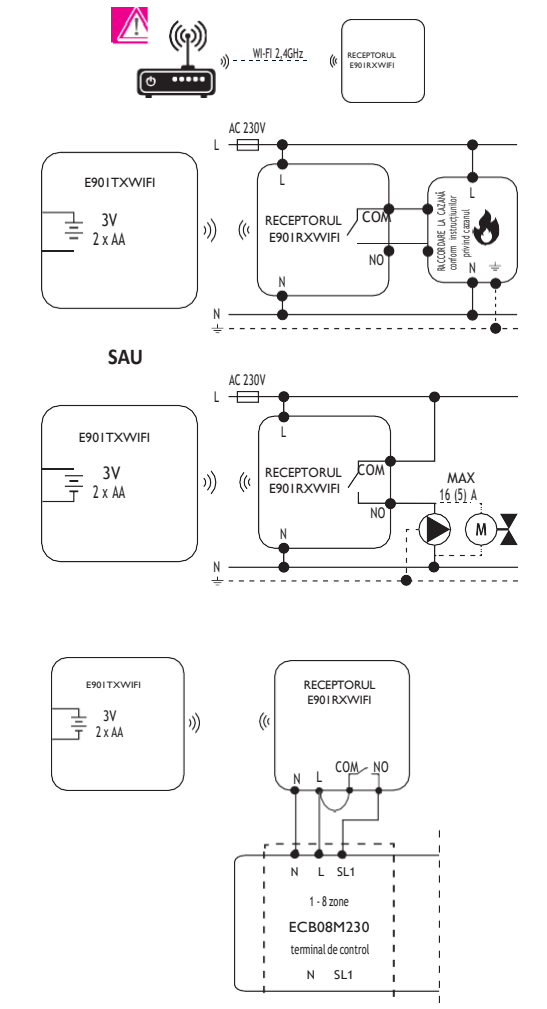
WI-FI 2,4GHz

RECEPTORUL E901RXWIFI

AC 230V

L

E901TXWIFI

3V
2 x AA

L

RECEPTORUL E901RXWIFI

COM

NO

N

RACCORDARE LA CAZANĂ conform instrucțiunilor privind cazanul

L

N

N

SAU

AC 230V

L

E901TXWIFI

3V
2 x AA

L

RECEPTORUL E901RXWIFI

COM

NO

MAX
16 (5) A

M

N

N

E901TXWIFI

3V
2 x AA

RECEPTORUL E901RXWIFI

COM NO

N L

N L SL1

1 - 8 zone

ECB08M230

terminal de control

N SL1